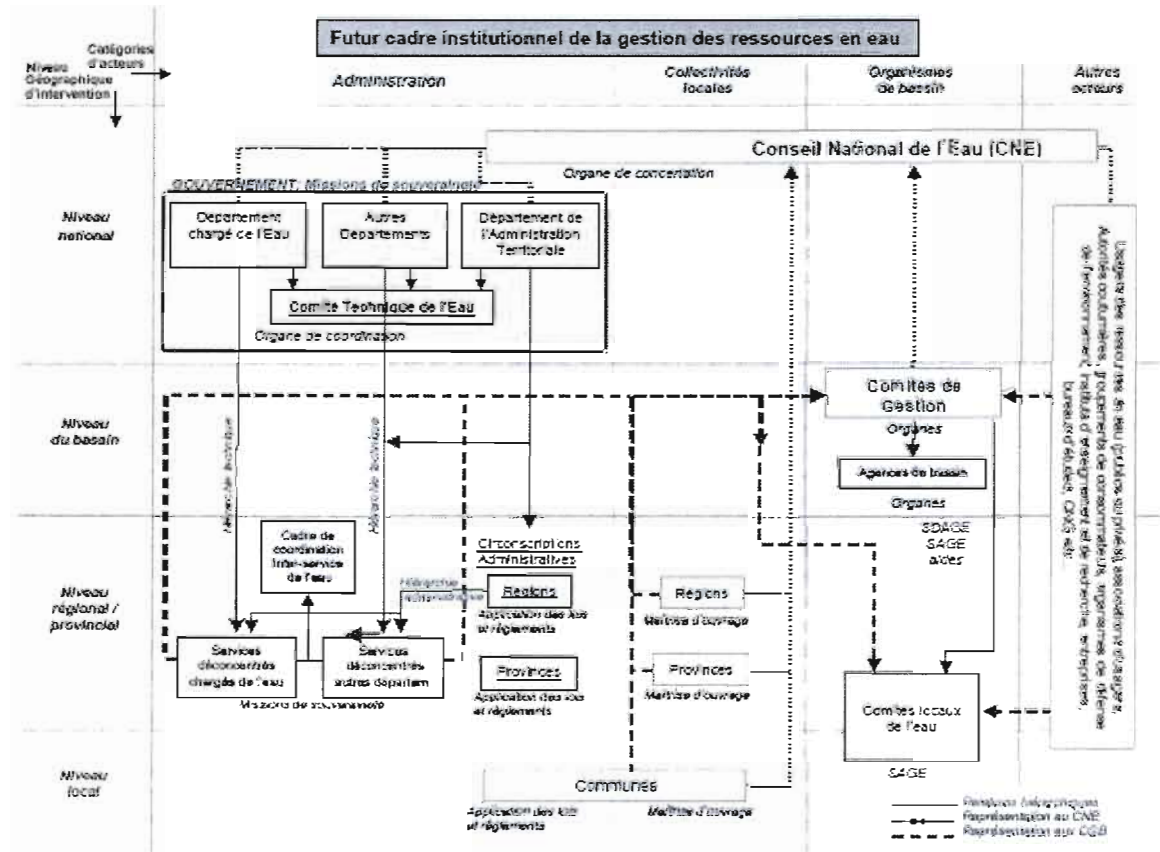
Futur cadre institutionnel de la gestion des ressources en eau

Niveau Géographique d'intervention

Catégories d'acteurs

Administration

Collectivités locales

Organismes de bassin

Autres acteurs

Conseil National de l'Eau (CNE)

Organe de concertation

GOUVERNEMENT, Missions de souveraineté

Niveau national

Département chargé de l'Eau

Autres Départements

Département de l'Administration Territoriale

Comité Technique de l'Eau

Organe de coordination

Usagers des ressources en eau (publics ou privés), associations d'usagers, Autorités coutumières, groupements de consommateurs, organismes de défense de l'environnement, instituts d'enseignement et de recherche, entreprises, bureaux d'études, ONG etc

Niveau du bassin

Comités de Gestion

Organes

Agences de bassin

Organes

Hiérarchie technique

Hiérarchie technique

SDAGE
SAGE
aides

Niveau régional / provincial

Cadre de coordination inter-service de l'eau

Circonscriptions Administratives

Hiérarchie administrative

Régions

Application des lois et règlements

Régions

Maîtrise d'ouvrage

Services déconcentrés chargés de l'eau

Services déconcentrés autres départem

Missions de souveraineté

Provinces

Application des lois et règlements

Provinces

Maîtrise d'ouvrage

Comités locaux de l'eau

Niveau local

Communes

Application des lois et règlements

Maîtrise d'ouvrage

SAGE

Relations hiérarchiques
Représentation au CNE
Représentation aux CGB